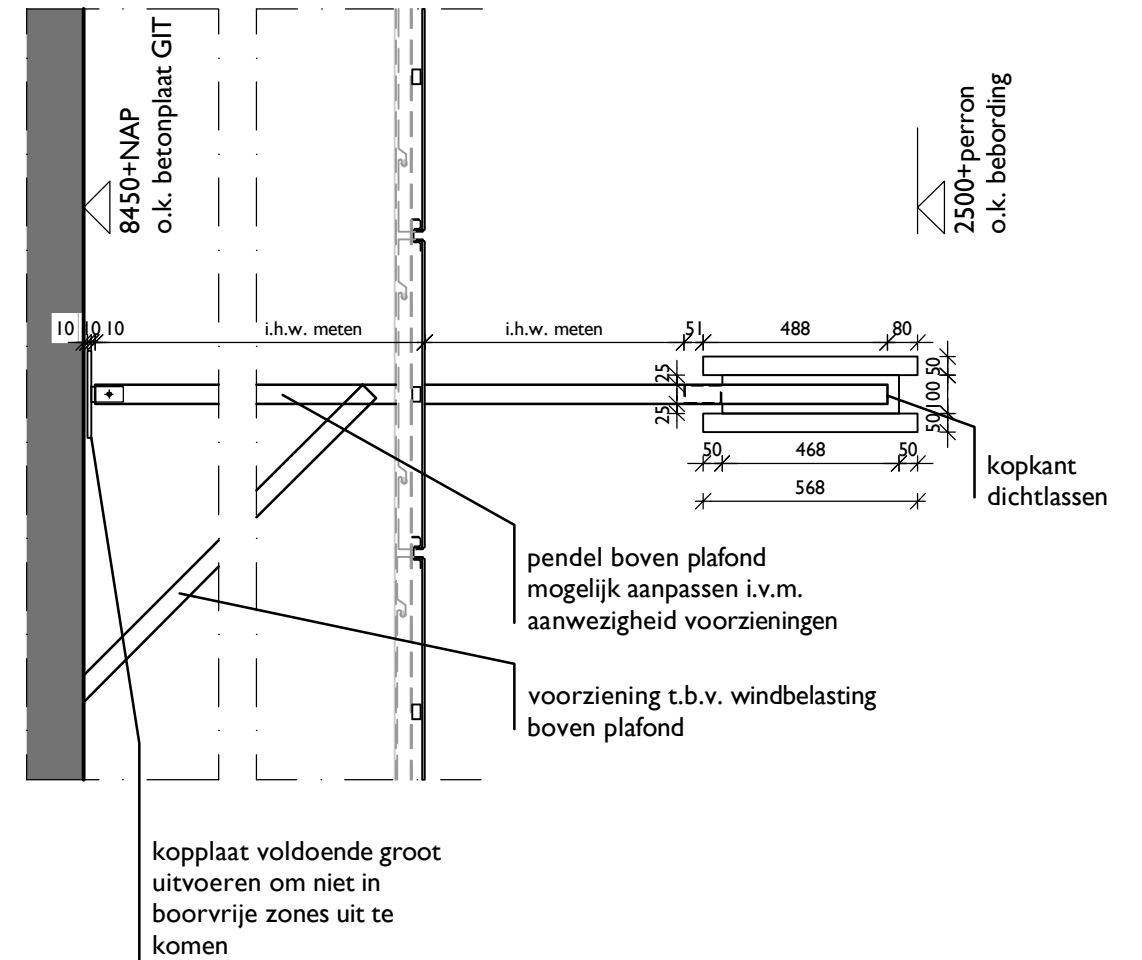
8450+NAP
o.k. betonplaat GIT

2500+perron
o.k. bebording

10 10 10 i.h.w. meten i.h.w. meten 51 488 80

25
25
50
100
50

50 468 50

568

kopkant
dichtlassen

pendel boven plafond
mogelijk aanpassen i.v.m.
aanwezigheid voorzieningen

voorziening t.b.v. windbelasting
boven plafond

kopplaat voldoende groot
uitvoeren om niet in
boorvrije zones uit te
komen